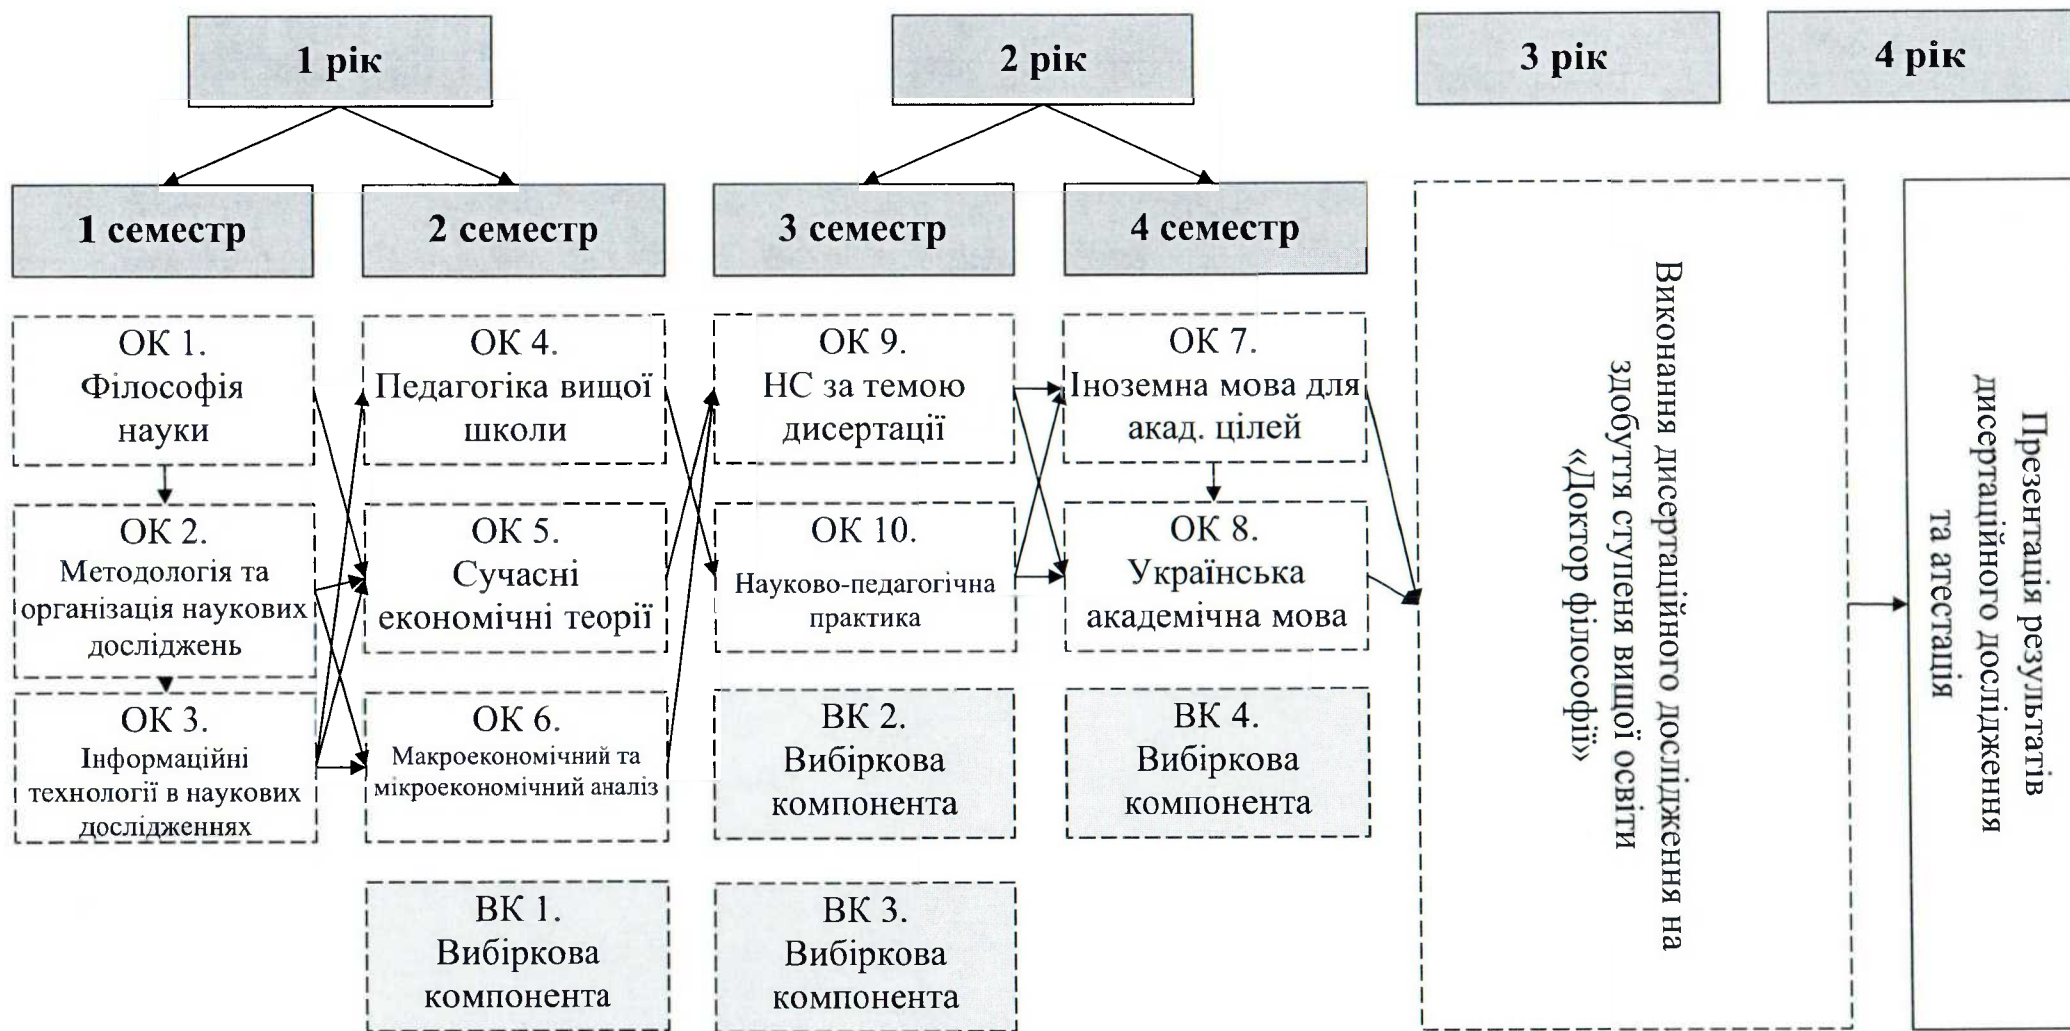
1 рік

2 рік

3 рік

4 рік

1 семестр

2 семестр

3 семестр

4 семестр

ОК 1. Філософія науки

ОК 2. Методологія та організація наукових досліджень

ОК 3. Інформаційні технології в наукових дослідженнях

ОК 4. Педагогіка вищої школи

ОК 5. Сучасні економічні теорії

ОК 6. Макроекономічний та мікроекономічний аналіз

ВК 1. Вибіркова компонента

ОК 9. НС за темою дисертації

ОК 10. Науково-педагогічна практика

ВК 2. Вибіркова компонента

ВК 3. Вибіркова компонента

ОК 7. Іноземна мова для акад. цілей

ОК 8. Українська академічна мова

ВК 4. Вибіркова компонента

Виконання дисертаційного дослідження на здобуття ступеня вищої освіти «Доктор філософії»

Презентація результатів дисертаційного дослідження та атестація